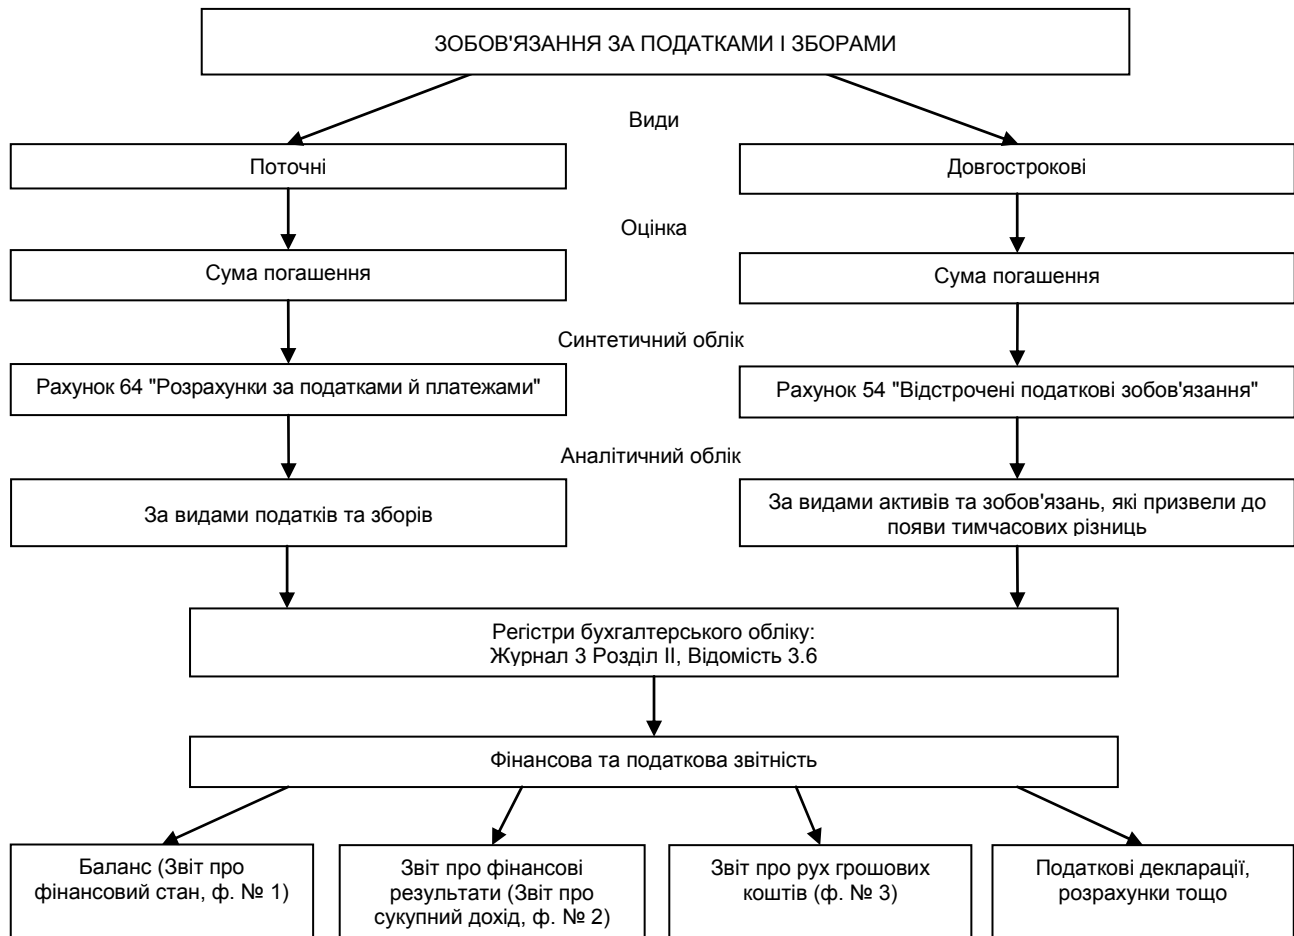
ЗОБОВ'ЯЗАННЯ ЗА ПОДАТКАМИ І ЗБОРАМИ

Види

Поточні

Довгострокові

Оцінка

Сума погашення

Сума погашення

Синтетичний облік

Рахунок 64 "Розрахунки за податками й платежами"

Рахунок 54 "Відстрочені податкові зобов'язання"

Аналітичний облік

За видами податків та зборів

За видами активів та зобов'язань, які призвели до появи тимчасових різниць

Регістри бухгалтерського обліку:
Журнал 3 Розділ ІІ, Відомість 3.6

Фінансова та податкова звітність

Баланс (Звіт про фінансовий стан, ф. № 1)

Звіт про фінансові результати (Звіт про сукупний дохід, ф. № 2)

Звіт про рух грошових коштів (ф. № 3)

Податкові декларації, розрахунки тощо